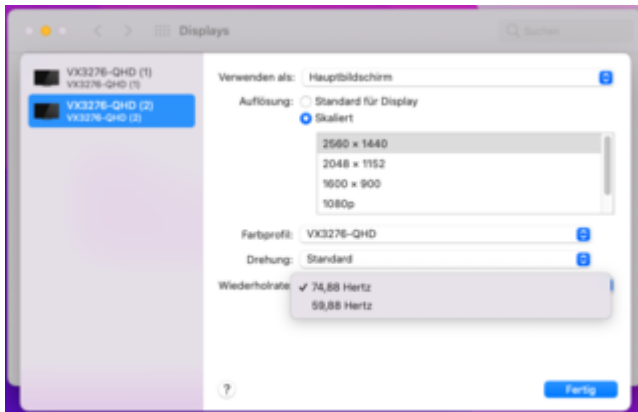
Displays

Suchen

VX3276-QHD (1)
VX3276-QHD (1)

VX3276-QHD (2)
VX3276-QHD (2)

Verwenden als: Hauptbildschirm

Auflösung: Standard für Display
Skaliert

2560 × 1440
2048 × 1152
1600 × 900
1080p

Farbprofil: VX3276-QHD

Drehung: Standard

Wiederholrate: ✓ 74,88 Hertz
59,88 Hertz

?

Fertig